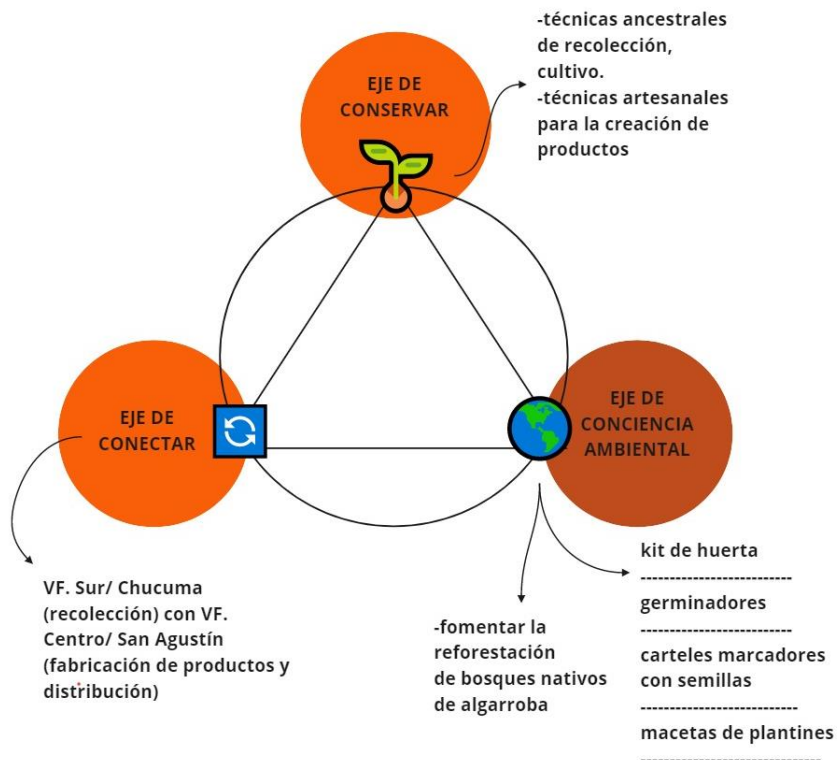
-técnicas ancestrales de recolección, cultivo.
-técnicas artesanales para la creación de productos

EJE DE CONSERVAR

EJE DE CONECTAR

EJE DE CONCIENCIA AMBIENTAL

VF. Sur/ Chucuma (recolección) con VF. Centro/ San Agustín (fabricación de productos y distribución)

-fomentar la reforestación de bosques nativos de algarroba

kit de huerta
-------------------------
germinadores
-------------------------
carteles marcadores con semillas
-------------------------
macetas de plantines
-------------------------